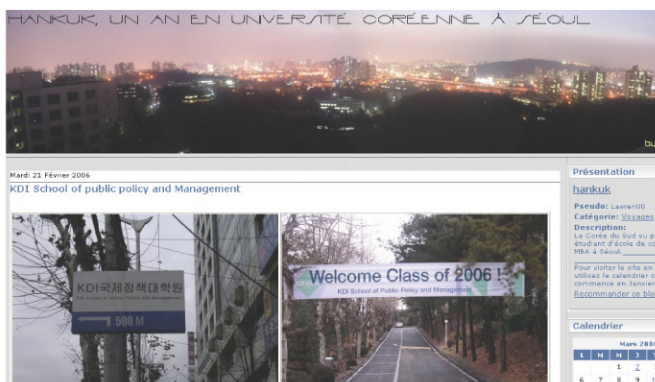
HANKUK, UN AN EN UNIVERSITÉ CORÉENNE À SÉOUL

Mardi 21 Février 2006

KDI School of public policy and Management

KDI국제정책대학원
KDI School of Public Policy and Management
500 M

Welcome Class of 2006 !
KDI School of Public Policy and Management

Présentation

hankuk

Pseudo: Lauren00
Catégorie: Voyages
Description: La Corée du Sud vu p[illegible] étudiant d'école de co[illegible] MBA à Séoul.

Pour visiter le site en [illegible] utilisez le calendrier c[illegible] commence en Janvier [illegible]
Recommander ce blo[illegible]

Calendrier

| | | | | | |
|---|---|---|---|---|---|
| | | | Mars 200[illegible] | | |
| L | M | M | J | V | |
| | | 1 | 2 | | |
| 6 | 7 | 8 | 9 | | |